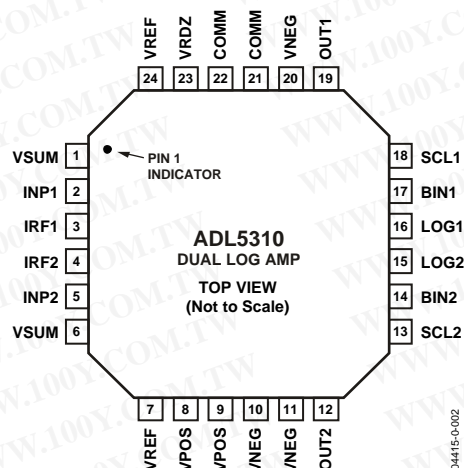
VREF VRDZ COMM COMM VNEG OUT1

24 23 22 21 20 19

VSUM 1
INP1 2
IRF1 3
IRF2 4
INP2 5
VSUM 6

PIN 1 INDICATOR

ADL5310
DUAL LOG AMP

TOP VIEW
(Not to Scale)

18 SCL1
17 BIN1
16 LOG1
15 LOG2
14 BIN2
13 SCL2

7 8 9 10 11 12

VREF VPOS VPOS VNEG VNEG OUT2

04415-0-002

WWW.100Y.COM.TW